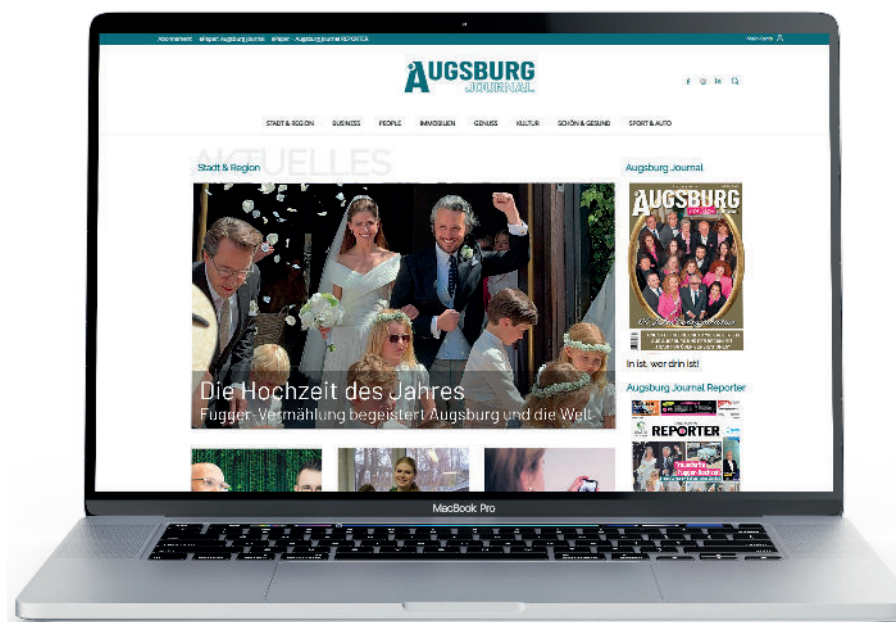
Abonnement ePaper Augsburg Journal ePaper - Augsburg Journal REPORTER

Mein Konto

AUGSBURG JOURNAL

STADT & REGION BUSINESS PEOPLE IMMOBILIEN GENUSS KULTUR SCHÖN & GESUND SPORT & AUTO

AKTUELLES

Stadt & Region

Die Hochzeit des Jahres
Fugger-Vermählung begeistert Augsburg und die Welt

Augsburg Journal

AUGSBURG

In ist, wer drin ist!

Augsburg Journal Reporter

REPORTER

MacBook Pro